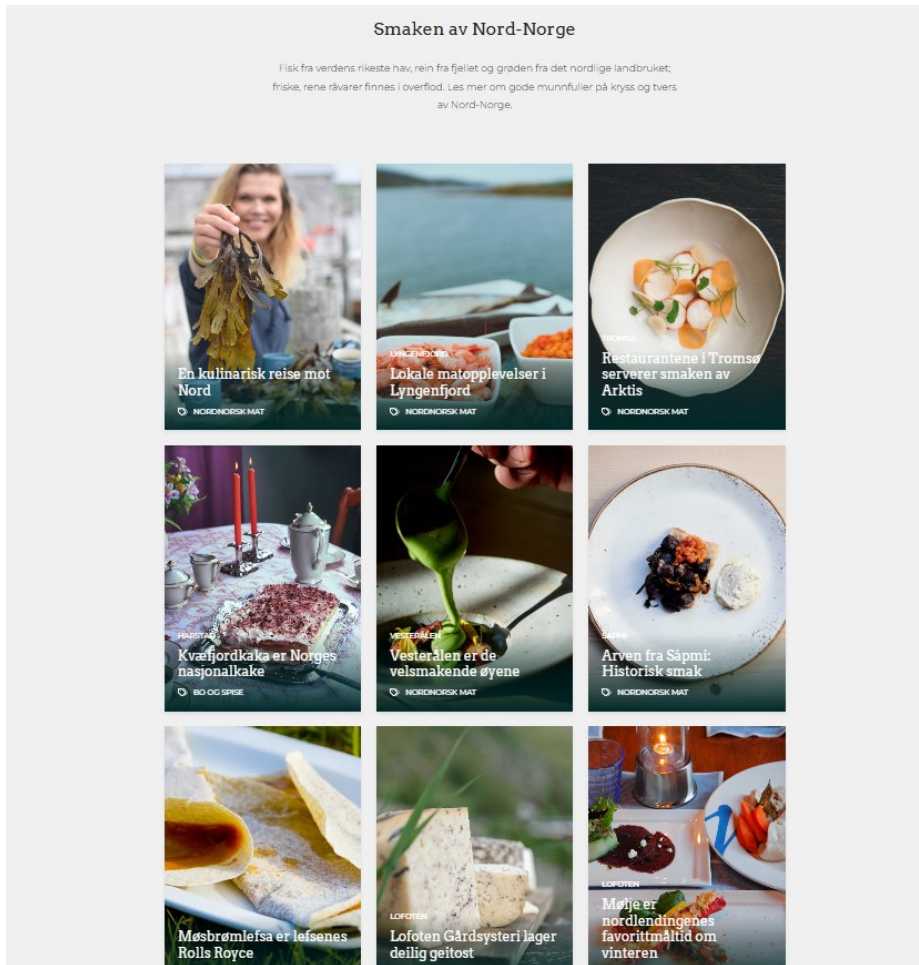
Smaken av Nord-Norge

Fisk fra verdens rikeste hav, rein fra fjellet og grøden fra det nordlige landbruket; friske, rene råvarer finnes i overflod. Les mer om gode munnfuller på kryss og tvers av Nord-Norge.

En kulinarisk reise mot Nord

NORDNORSK MAT

LYNGENFJORD

Lokale matopplevelser i Lyngenfjord

NORDNORSK MAT

TROMSØ

Restaurantene i Tromsø serverer smaken av Arktis

NORDNORSK MAT

HARSTAD

Kvæfjordkaka er Norges nasjonalkake

BO OG SPISE

VESTERÅLEN

Vesterålen er de velsmakende øyene

NORDNORSK MAT

SÁPMI

Arven fra Sápmi: Historisk smak

NORDNORSK MAT

Møsbrømlefsa er lefsenes Rolls Royce

LOFOTEN

Lofoten Gårdsysteri lager deilig geitost

LOFOTEN

Mølje er nordlendingenes favorittmåltid om vinteren